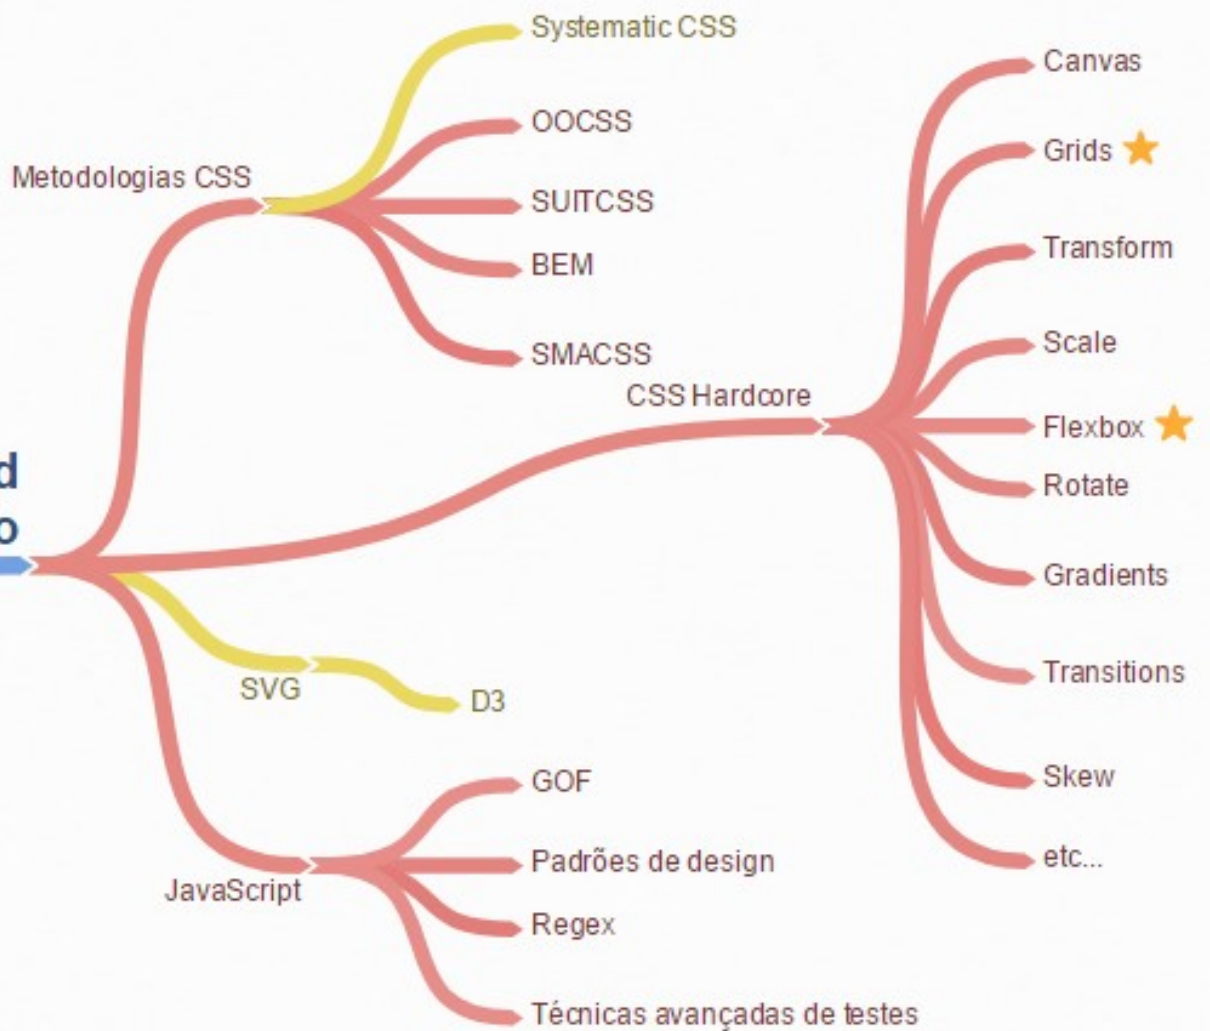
d
o

Metodologias CSS

Systematic CSS

OOCSS

SUITCSS

BEM

SMACSS

CSS Hardcore

Canvas

Grids

Transform

Scale

Flexbox

Rotate

Gradients

Transitions

Skew

etc...

SVG

D3

JavaScript

GOF

Padrões de design

Regex

Técnicas avançadas de testes